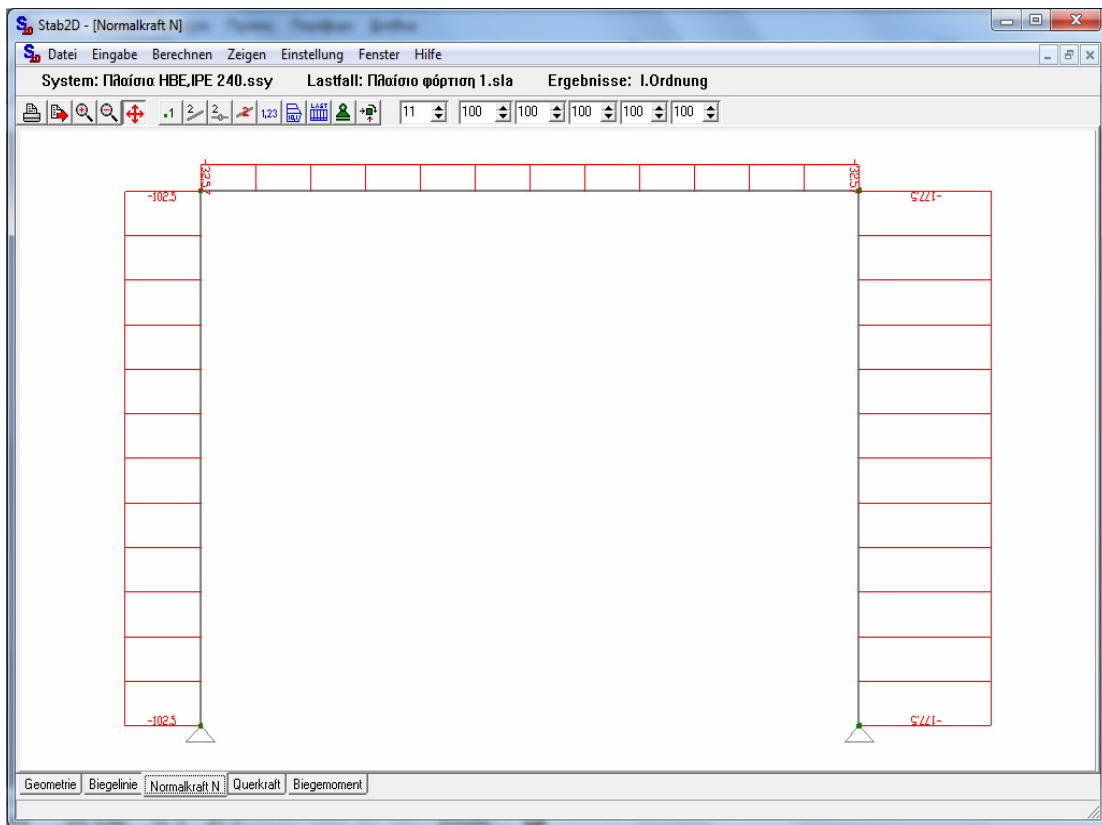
Stab2D - [Normalkraft N]

Datei Eingabe Berechnen Zeigen Einstellung Fenster Hilfe

System: Πλαίσια HBE,IPE 240.ssy Lastfall: Πλαίσιο φόρτιση 1.sla Ergebnisse: I.Ordnung

11 100 100 100 100 100

-32.5 -32.5

-102.5 -177.5

-102.5 -177.5

Geometrie Biegelinie Normalkraft N Querkraft Biegemoment